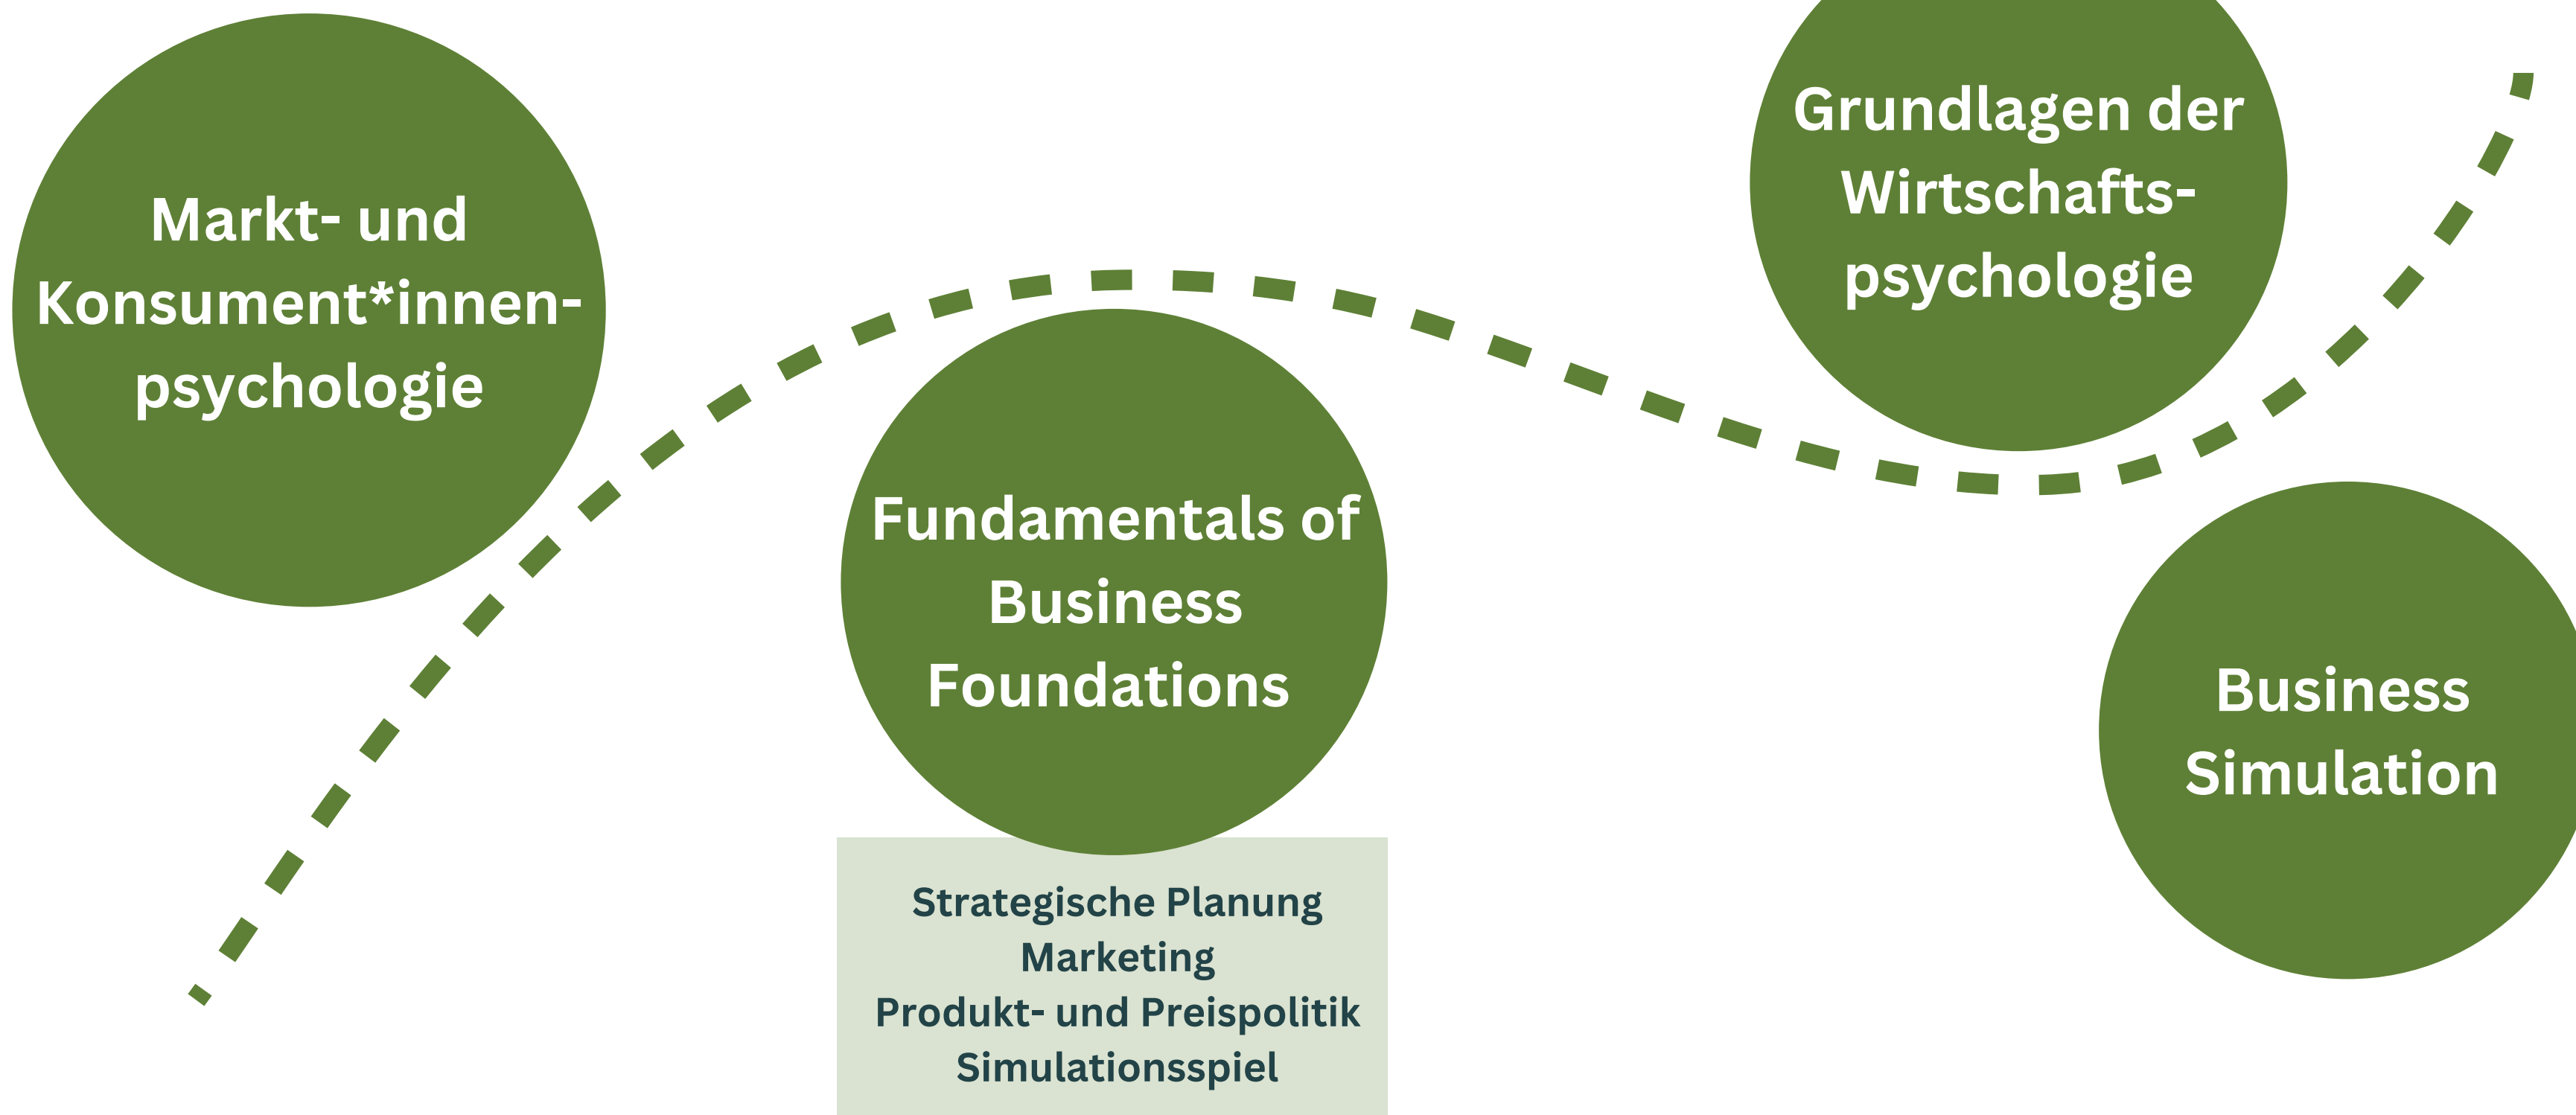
Markt- und Konsument*innen-psychologie

Fundamentals of Business Foundations

Strategische Planung
Marketing
Produkt- und Preispolitik
Simulationsspiel

Grundlagen der Wirtschafts-psychologie

Business Simulation